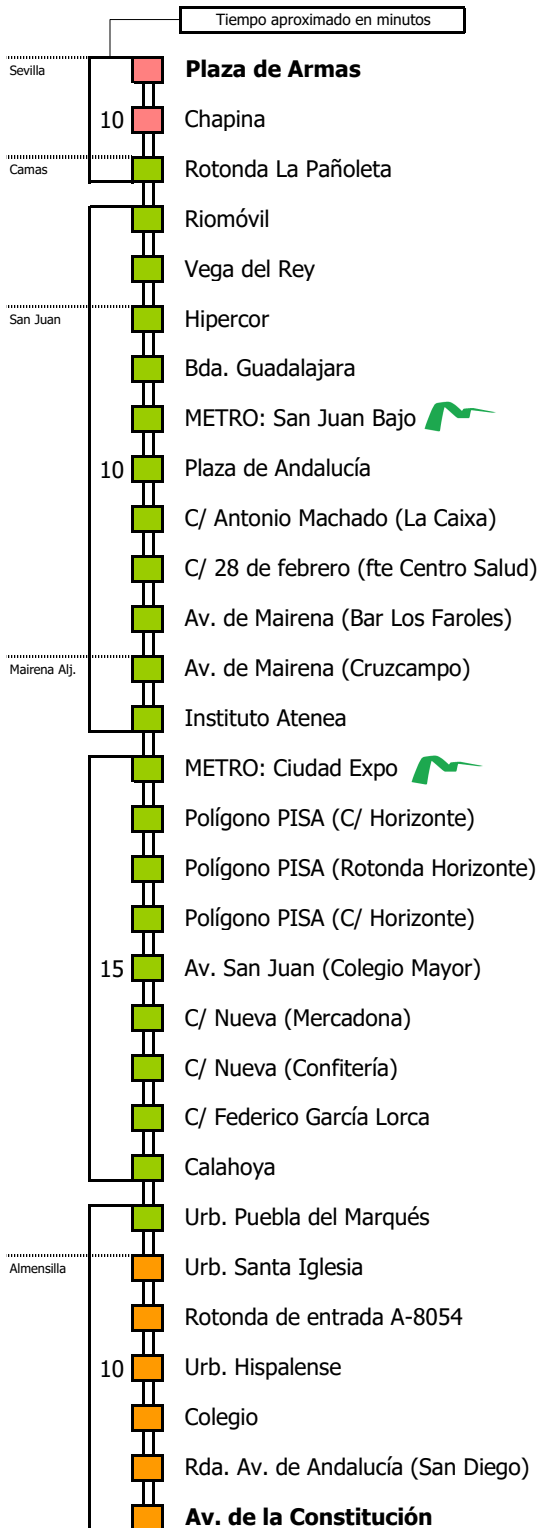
Tiempo aproximado en minutos

Sevilla
Plaza de Armas
10
Chapina
Camas
Rotonda La Pañoleta
Riomóvil
Vega del Rey
San Juan
Hipercor
Bda. Guadalajara
METRO: San Juan Bajo
10
Plaza de Andalucía
C/ Antonio Machado (La Caixa)
C/ 28 de febrero (fte Centro Salud)
Av. de Mairena (Bar Los Faroles)
Mairena Alj.
Av. de Mairena (Cruzcampo)
Instituto Atenea
METRO: Ciudad Expo
Polígono PISA (C/ Horizonte)
Polígono PISA (Rotonda Horizonte)
Polígono PISA (C/ Horizonte)
15
Av. San Juan (Colegio Mayor)
C/ Nueva (Mercadona)
C/ Nueva (Confitería)
C/ Federico García Lorca
Calahoya
Urb. Puebla del Marqués
Almensilla
Urb. Santa Iglesia
Rotonda de entrada A-8054
10
Urb. Hispalense
Colegio
Rda. Av. de Andalucía (San Diego)
Av. de la Constitución